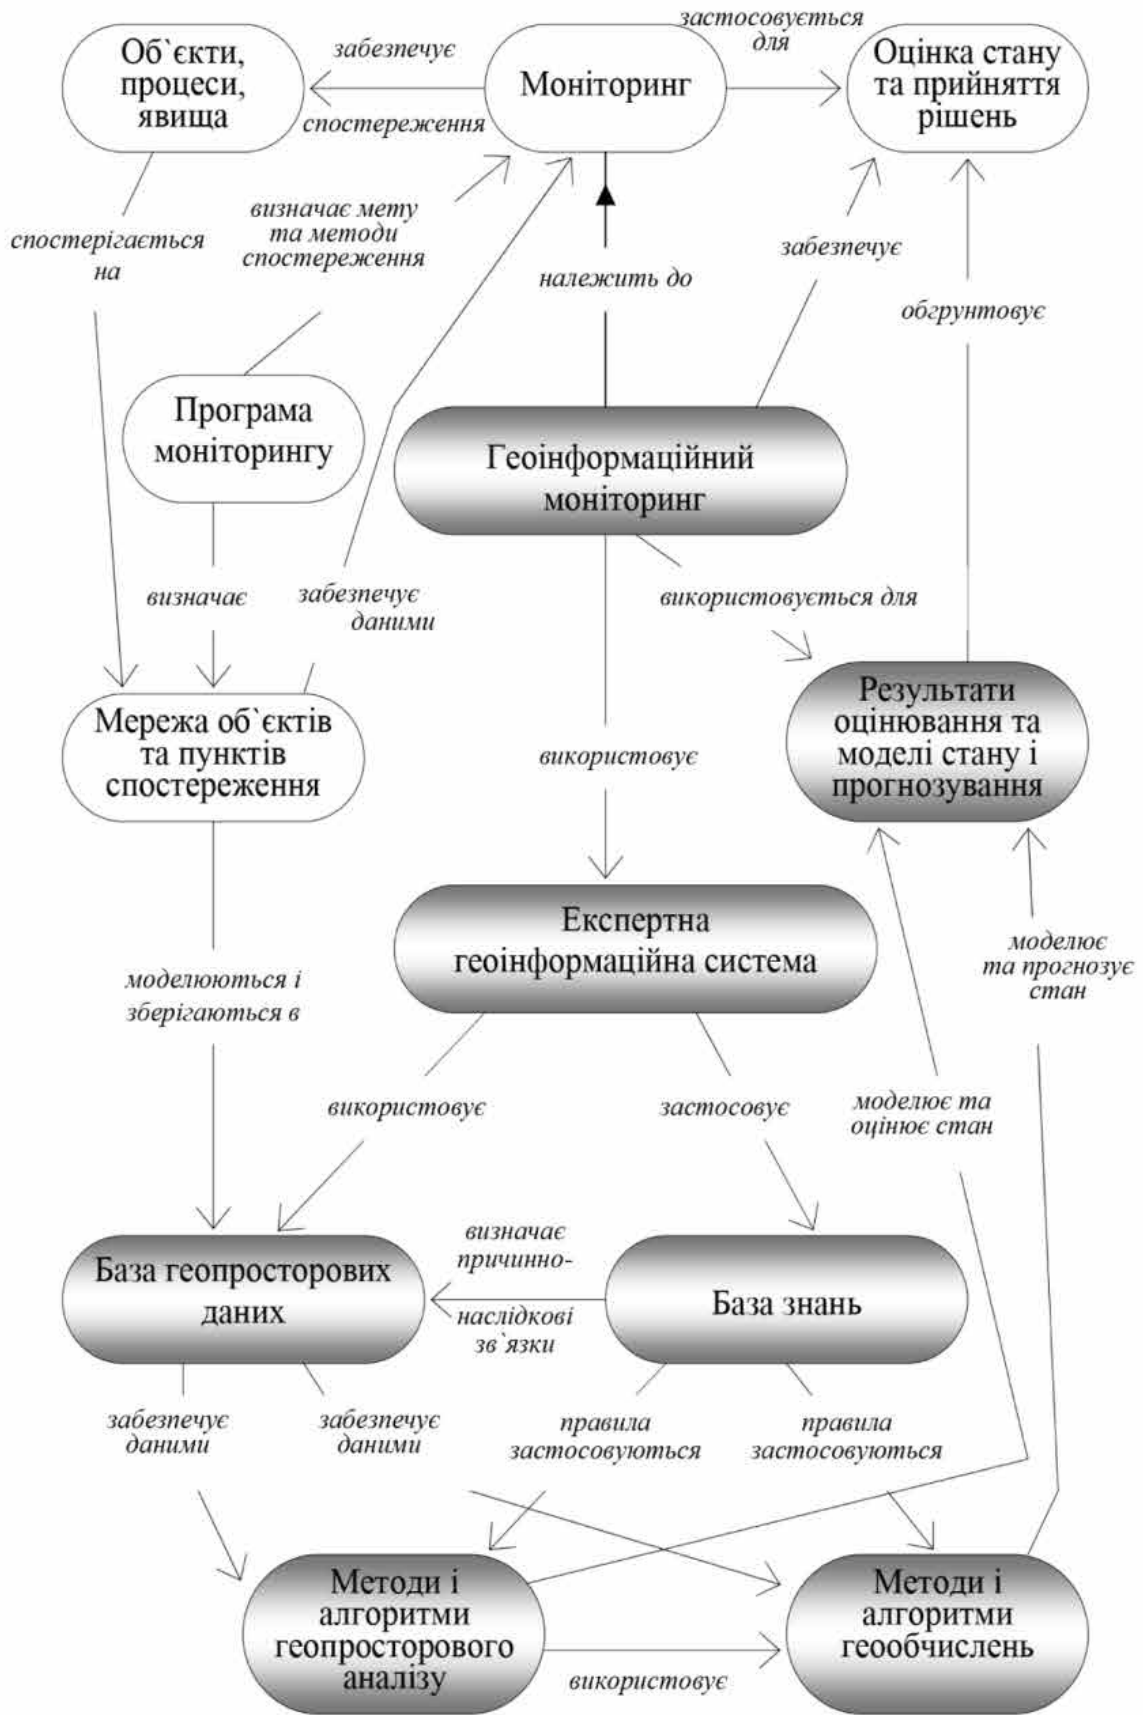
Об`єкти, процеси, явища

забезпечує

спостереження

Моніторинг

застосовується для

Оцінка стану та прийняття рішень

спостерігається на

визначає мету та методи спостереження

належить до

забезпечує

обґрунтовує

Програма моніторингу

Геоінформаційний моніторинг

визначає

забезпечує даними

використовується для

Мережа об`єктів та пунктів спостереження

Результати оцінювання та моделі стану і прогнозування

використовує

моделюються і зберігаються в

Експертна геоінформаційна система

моделює та прогнозує стан

використовує

застосовує

моделює та оцінює стан

визначає причинно-

наслідкові зв`язки

База геопросторових даних

База знань

забезпечує даними

забезпечує даними

правила застосовуються

правила застосовуються

Методи і алгоритми геопросторового аналізу

використовує

Методи і алгоритми геообчислень